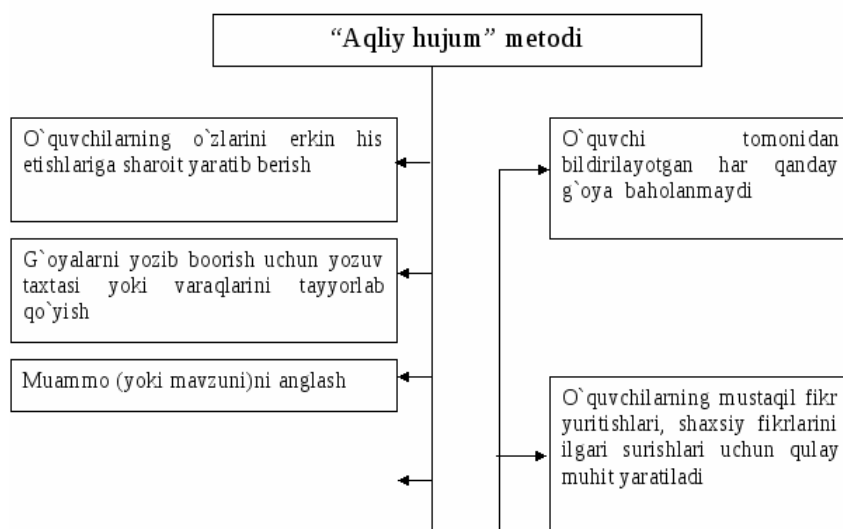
“Aqliy hujum” metodi

O`quvchilarning o`zlarini erkin his etishlariga sharoit yaratib berish

G`oyalarni yozib boorish uchun yozuv taxtasi yoki varaqlarini tayyorlab qo`yish

Muammo (yoki mavzuni)ni anglash

O`quvchi tomonidan bildirilayotgan har qanday g`oya baholanmaydi

O`quvchilarning mustaqil fikr yuritishlari, shaxsiy fikrlarini ilgari surishlari uchun qulay muhit yaratiladi